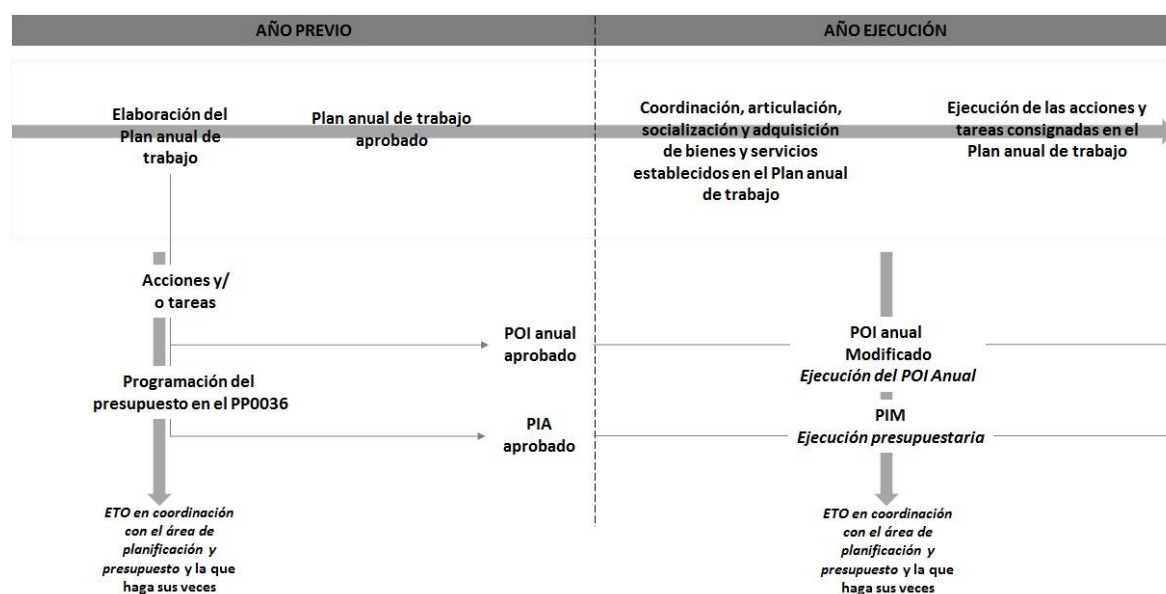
AÑO PREVIO

AÑO EJECUCIÓN

Elaboración del Plan anual de trabajo

Plan anual de trabajo aprobado

Coordinación, articulación, socialización y adquisición de bienes y servicios establecidos en el Plan anual de trabajo

Ejecución de las acciones y tareas consignadas en el Plan anual de trabajo

Acciones y/ o tareas

POI anual aprobado

POI anual Modificado
*Ejecución del POI Anual*

Programación del presupuesto en el PP0036

PIA aprobado

PIM
*Ejecución presupuestaria*

*ETO en coordinación con el área de planificación y presupuesto* y la que haga sus veces

*ETO en coordinación con el área de planificación y presupuesto* y la que haga sus veces